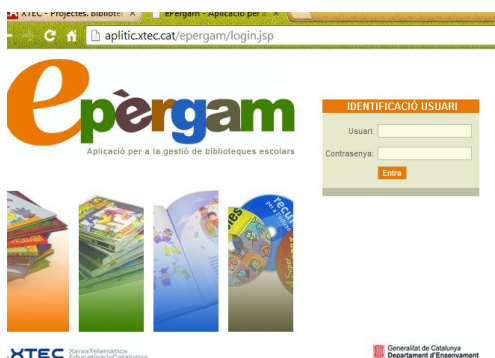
XTEC - Projectes. Bibliote ×
ePergam - Aplicació per a ×

aplitic.xtec.cat/epergam/login.jsp

epèrgam
Aplicació per a la gestió de biblioteques escolars

IDENTIFICACIÓ USUARI
Usuari:
Contrasenya:
Entra

XTEC XarxaTelemàtica EducativadeCatalunya

Generalitat de Catalunya
Departament d'Ensenyament